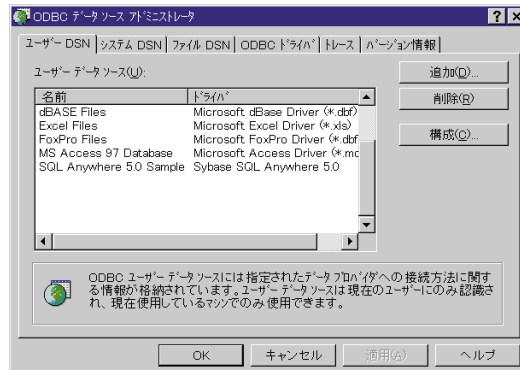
ODBC ﾃﾞｰﾀ ｿｰｽ ｱﾄﾞﾐﾆｽﾄﾚｰﾀ

ﾕｰｻﾞｰ DSN | ｼｽﾃﾑ DSN | ﾌｧｲﾙ DSN | ODBC ﾄﾞﾗｲﾊﾞ | ﾄﾚｰｽ | ﾊﾞｰｼﾞｮﾝ情報

ﾕｰｻﾞｰ ﾃﾞｰﾀ ｿｰｽ(U):

| 名前 | ﾄﾞﾗｲﾊﾞ |
|---|---|
| dBASE Files | Microsoft dBase Driver (*.dbf) |
| Excel Files | Microsoft Excel Driver (*.xls) |
| FoxPro Files | Microsoft FoxPro Driver (*.dbf |
| MS Access 97 Database | Microsoft Access Driver (*.md |
| SQL Anywhere 5.0 Sample | Sybase SQL Anywhere 5.0 |

追加(D)...

削除(R)

構成(C)...

ODBC ﾕｰｻﾞｰ ﾃﾞｰﾀ ｿｰｽには指定されたﾃﾞｰﾀ ﾌﾟﾛﾊﾞｲﾀﾞへの接続方法に関する情報が格納されています。ﾕｰｻﾞｰ ﾃﾞｰﾀ ｿｰｽは現在のﾕｰｻﾞｰにのみ認識され、現在使用しているﾏｼﾝでのみ使用できます。

OK | キャンセル | 適用(A) | ヘルプ